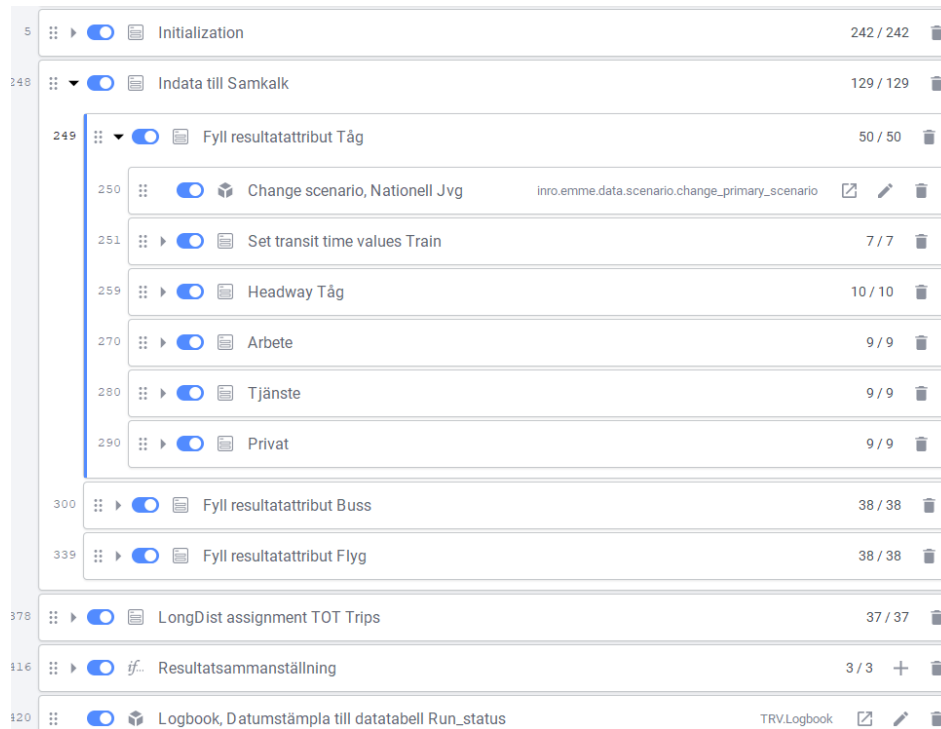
5 Initialization 242 / 242

248 Indata till Samkalk 129 / 129

249 Fyll resultatattribut Tåg 50 / 50

250 Change scenario, Nationell Jvg inro.emme.data.scenario.change_primary_scenario

251 Set transit time values Train 7 / 7

259 Headway Tåg 10 / 10

270 Arbete 9 / 9

280 Tjänste 9 / 9

290 Privat 9 / 9

300 Fyll resultatattribut Buss 38 / 38

339 Fyll resultatattribut Flyg 38 / 38

378 LongDist assignment TOT Trips 37 / 37

416 if... Resultatsammanställning 3 / 3

420 Logbook, Datumstämpla till datatabell Run_status TRV.Logbook